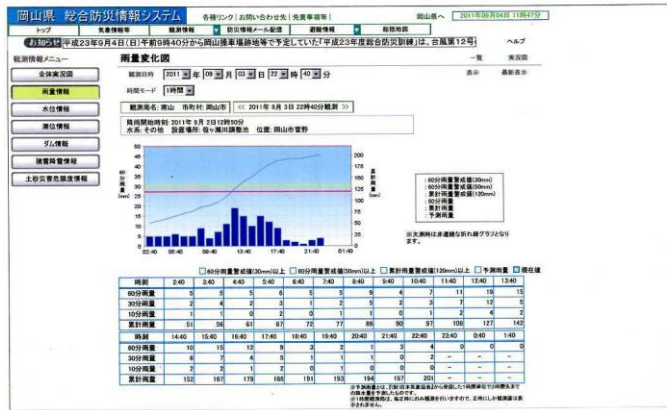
岡山県 総合防災情報システム 各種リンク | お問い合わせ先 | 免責事項 | 岡山県へ 2011年09月04日 11時47分

トップ 気象情報等 観測情報 防災情報メール配信 避難情報 総括地図

お知らせ 平成23年9月4日(日)午前9時40分から岡山操車場跡地等で予定していた「平成23年度総合防災訓練」は、台風第12号

ヘルプ

観測情報メニュー

全体表示図

雨量情報

水位情報

潮位情報

ダム情報

積雪降雪情報

土砂災害危険度情報

一覧 実況図

雨量変化図 表示 最新表示

観測日時 2011 年 09 月 03 日 22 時 40 分

時間モード 1時間

観測局名: 岡山 市町村: 岡山市 << 2011年 9月 3日 22時40分観測 >>

降雨開始時刻: 2011年 9月 2日12時50分
水系: その他 設置場所: 笹ヶ瀬川調整池 位置: 岡山市菅野

60分雨量 (mm)

累計雨量 (mm)

02:40 05:40 08:40 10:40 13:40 17:40 21:40 01:40

60分雨量警戒値(30mm)
60分雨量警戒値(50mm)
累計雨量警戒値(120mm)
60分雨量
累計雨量
予測雨量

※欠測時は非連続な折れ線グラフとなります。

60分雨量警戒値(30mm)以上 60分雨量警戒値(50mm)以上 累計雨量警戒値(120mm)以上 予測雨量 現在値

| 時刻 | 2:40 | 3:40 | 4:40 | 5:40 | 6:40 | 7:40 | 8:40 | 9:40 | 10:40 | 11:40 | 12:40 | 13:40 |
|---|---|---|---|---|---|---|---|---|---|---|---|---|
| 60分雨量 | 5 | 5 | 5 | 6 | 5 | 5 | 9 | 4 | 7 | 19 | 15 |
| 30分雨量 | 2 | 4 | 3 | 1 | 2 | 5 | 2 | 3 | 7 | 12 | 5 |
| 10分雨量 | 1 | 1 | 0 | 2 | 0 | 1 | 1 | 0 | 1 | 2 | 4 | 2 |
| 累計雨量 | 51 | 56 | 61 | 67 | 72 | 77 | 86 | 90 | 97 | 106 | 127 | 142 |

| 時刻 | 14:40 | 15:40 | 16:40 | 17:40 | 18:40 | 19:40 | 20:40 | 21:40 | 22:40 | 23:40 | 0:40 | 1:40 |
|---|---|---|---|---|---|---|---|---|---|---|---|---|
| 60分雨量 | 10 | 15 | 12 | 9 | 2 | 1 | 2 | 4 | 4 | 0 | 0 | 0 |
| 30分雨量 | 6 | 7 | 4 | 5 | 1 | 1 | 0 | 2 | - | - | - | - |
| 10分雨量 | 2 | 2 | 1 | 2 | 0 | 1 | 0 | 0 | - | - | - | - |
| 累計雨量 | 152 | 167 | 179 | 188 | 191 | 193 | 194 | 197 | 201 | - | - | - |

※予測雨量は、...